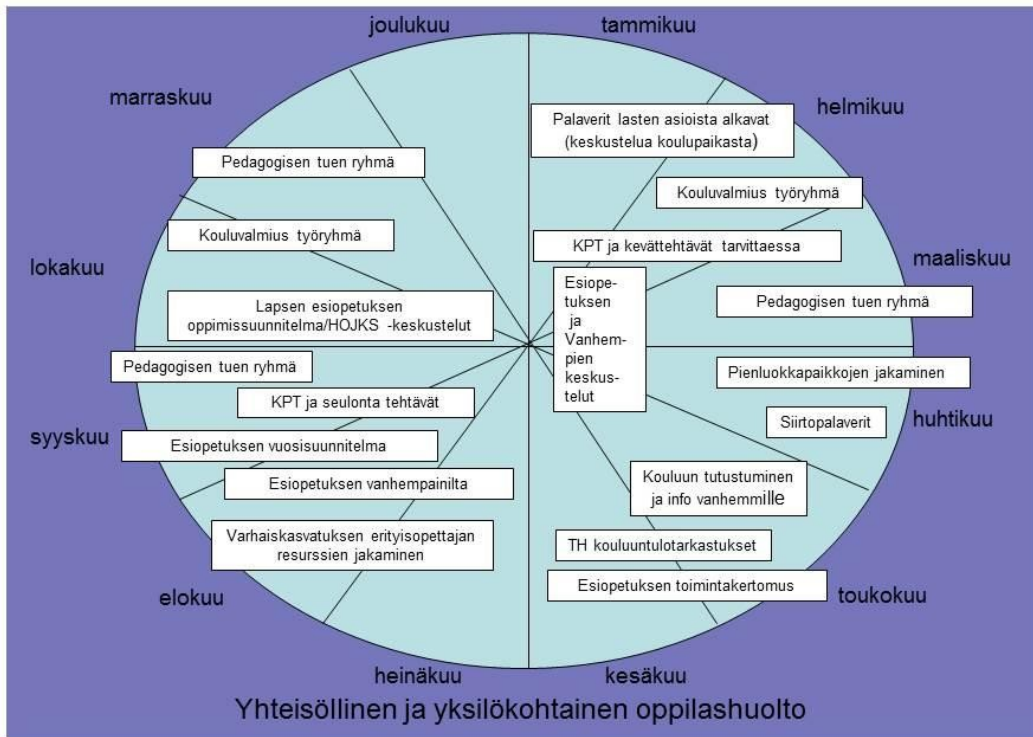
joulukuu

tammikuu

marraskuu

helmikuu

Palaverit lasten asioista alkavat (keskustelua koulupaikasta)

Pedagogisen tuen ryhmä

Kouluvalmius työryhmä

Kouluvalmius työryhmä

KPT ja kevättehtävät tarvittaessa

lokakuu

maaliskuu

Esiope-tuksen ja Vanhem-pien keskus-telut

Lapsen esiopetuksen oppimissuunnitelma/HOJKS -keskustelut

Pedagogisen tuen ryhmä

Pedagogisen tuen ryhmä

Pienluokkapaikkojen jakaminen

KPT ja seulonta tehtävät

Siirtopalaverit

huhtikuu

syyskuu

Esiopetuksen vuosisuunnitelma

Esiopetuksen vanhempainilta

Kouluun tutustuminen ja info vanhemmille

Varhaiskasvatuksen erityisopettajan resurssien jakaminen

TH kouluuntulotarkastukset

Esiopetuksen toimintakertomus

elokuu

toukokuu

heinäkuu

kesäkuu

Yhteisöllinen ja yksilökohtainen oppilashuolto